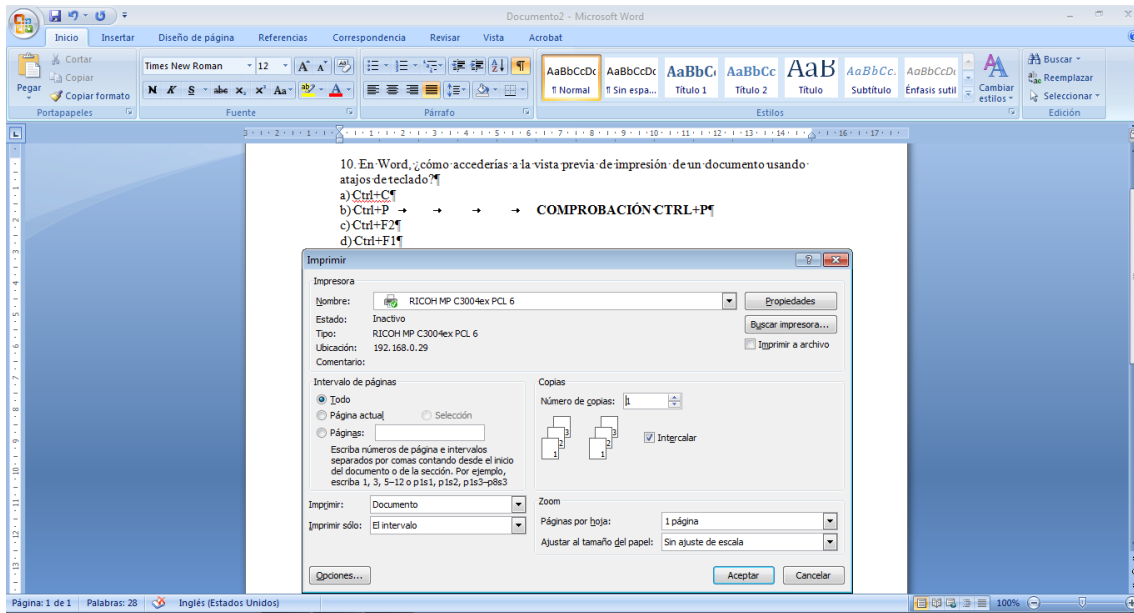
Documento2 - Microsoft Word

Inicio Insertar Diseño de página Referencias Correspondencia Revisar Vista Acrobat

Pegar
Cortar
Copiar
Copiar formato
Portapapeles

Times New Roman 12
N K S abe $x_2$ $x^2$ Aa
Fuente

Párrafo

AaBbCcDc ¶ Normal
AaBbCcDc ¶ Sin espa...
AaBbC Título 1
AaBbCc Título 2
AaB Título
AaBbCc. Subtítulo
AaBbCcDc Énfasis sutil
Cambiar estilos
Estilos

Buscar
Reemplazar
Seleccionar
Edición

10. En Word, ¿cómo accederías a la vista previa de impresión de un documento usando atajos de teclado?¶
a) Ctrl+C¶
b) Ctrl+P → → → → COMPROBACIÓN CTRL+P¶
c) Ctrl+F2¶
d) Ctrl+F1¶

Imprimir

Impresora
Nombre: RICOH MP C3004ex PCL 6
Propiedades
Estado: Inactivo
Tipo: RICOH MP C3004ex PCL 6
Ubicación: 192.168.0.29
Comentario:
Buscar impresora...
Imprimir a archivo

Intervalo de páginas
Todo
Página actual
Selección
Páginas:
Escriba números de página e intervalos separados por comas contando desde el inicio del documento o de la sección. Por ejemplo, escriba 1, 3, 5–12 o p1s1, p1s2, p1s3–p8s3

Copias
Número de copias: 1
Intercalar

Imprimir: Documento
Imprimir sólo: El intervalo

Zoom
Páginas por hoja: 1 página
Ajustar al tamaño del papel: Sin ajuste de escala

Opciones...
Aceptar
Cancelar

Página: 1 de 1 Palabras: 28 Inglés (Estados Unidos) 100%